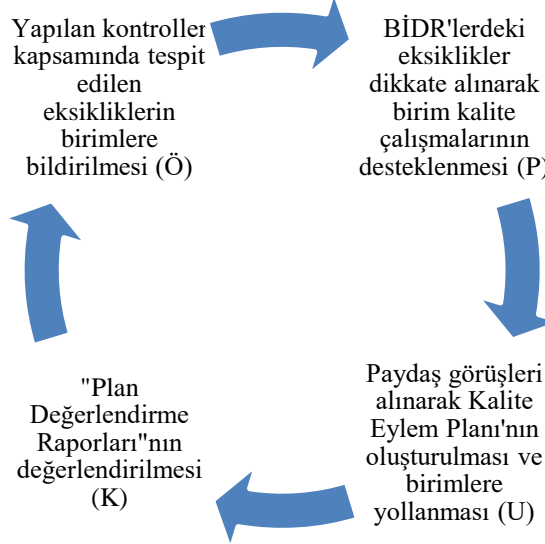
Yapılan kontroller kapsamında tespit edilen eksikliklerin birimlere bildirilmesi (Ö)

BİDR'lerdeki eksiklikler dikkate alınarak birim kalite çalışmalarının desteklenmesi (P)

Paydaş görüşleri alınarak Kalite Eylem Planı'nın oluşturulması ve birimlere yollanması (U)

"Plan Değerlendirme Raporları"nın değerlendirilmesi (K)